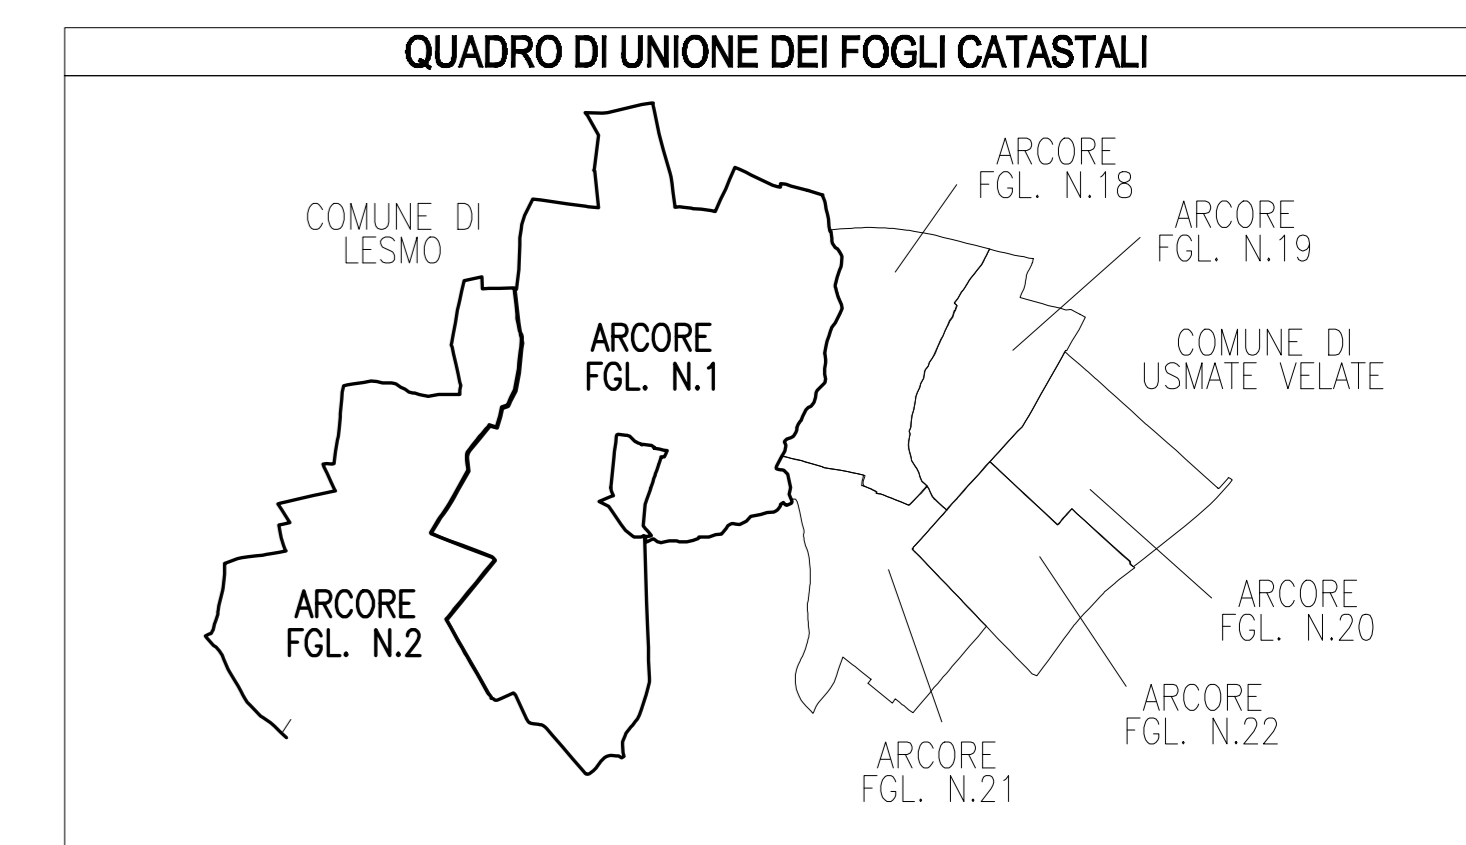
QUADRO DI UNIONE DEI FOGLI CATASTALI

ARCORE FGL. N.18

COMUNE DI LESMO

ARCORE FGL. N.19

ARCORE FGL. N.1

COMUNE DI USMATE VELATE

ARCORE FGL. N.2

ARCORE FGL. N.20

ARCORE FGL. N.22

ARCORE FGL. N.21